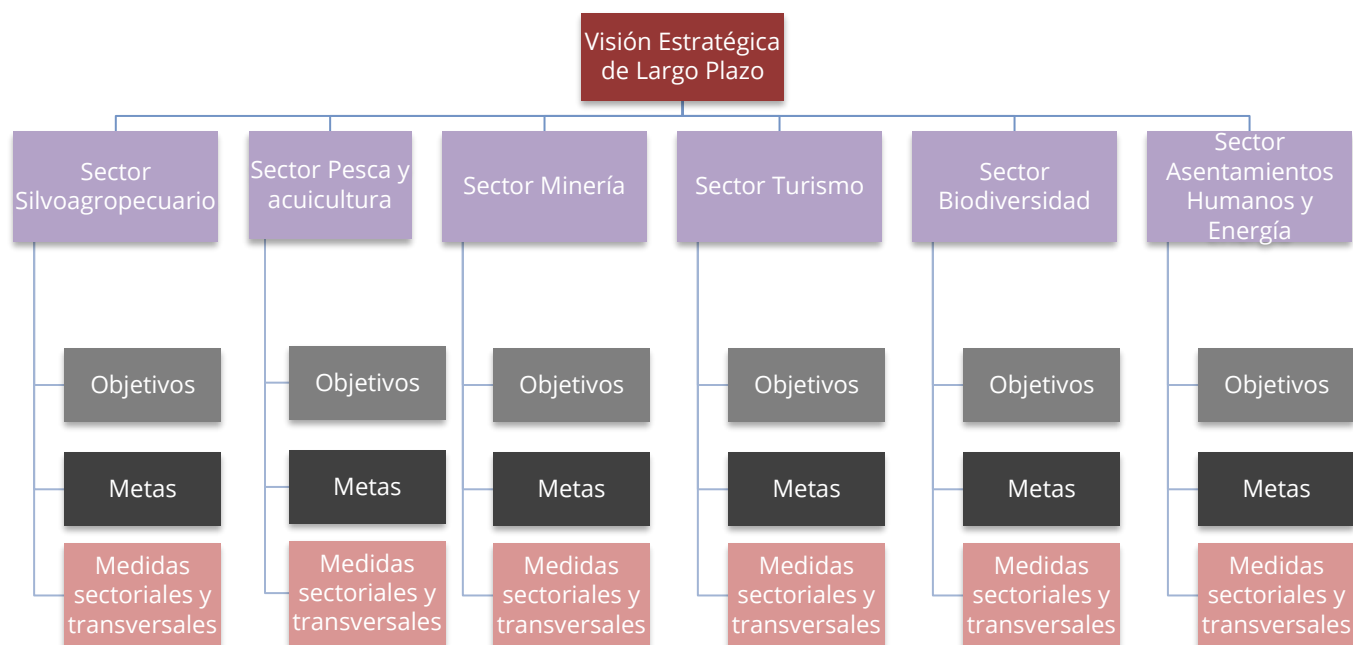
Visión Estratégica de Largo Plazo

Sector Silvoagropecuario

Objetivos

Metas

Medidas sectoriales y transversales

Sector Pesca y acuicultura

Objetivos

Metas

Medidas sectoriales y transversales

Sector Minería

Objetivos

Metas

Medidas sectoriales y transversales

Sector Turismo

Objetivos

Metas

Medidas sectoriales y transversales

Sector Biodiversidad

Objetivos

Metas

Medidas sectoriales y transversales

Sector Asentamientos Humanos y Energía

Objetivos

Metas

Medidas sectoriales y transversales